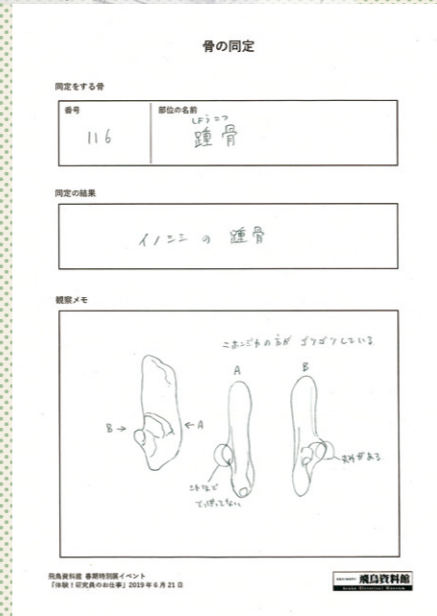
骨の同定

同定をする骨

| 番号 | 部位の名前 |
|---|---|
| 116 | しょうこつ 踵骨 |

同定の結果

イノシシ の 踵骨

観察メモ

こちらの方が ゴツゴツしている

B → ← A

A

B

ここまで でっぱってない

溝がある

飛鳥資料館 春期特別展イベント
「体験！研究員のお仕事」2019年6月21日

飛鳥資料館
Asuka Historical Museum